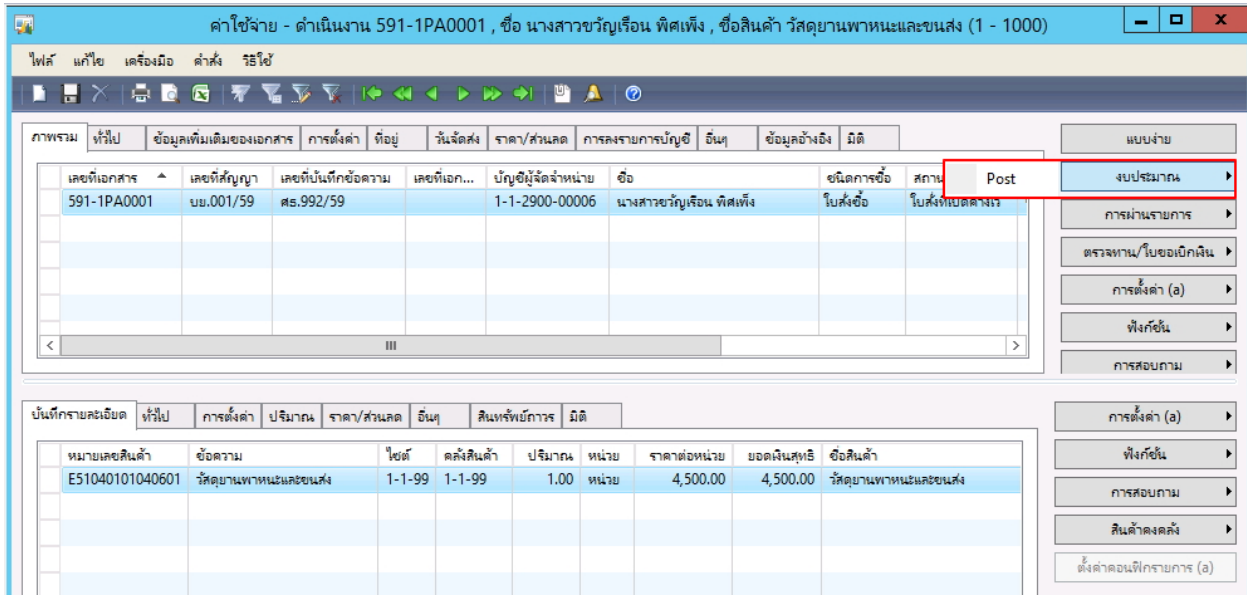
ค่าใช้จ่าย - ดำเนินงาน 591-1PA0001 , ชื่อ นางสาวขวัญเรือน พิศเพ็ง , ชื่อสินค้า วัสดุยานพาหนะและขนส่ง (1 - 1000)

ไฟล์ แก้ไข เครื่องมือ คำสั่ง วิธีใช้

ภาพรวม | ทั่วไป | ข้อมูลเพิ่มเติมของเอกสาร | การตั้งค่า | ที่อยู่ | วันจัดส่ง | ราคา/ส่วนลด | การลงรายการบัญชี | อื่นๆ | ข้อมูลอ้างอิง | มิติ

| เลขที่เอกสาร | เลขที่สัญญา | เลขที่บันทึกข้อความ | เลขที่เอก... | บัญชีผู้จัดจำหน่าย | ชื่อ | ชนิดการซื้อ | สถาน |
|---|---|---|---|---|---|---|---|
| 591-1PA0001 | บย.001/59 | ศธ.992/59 | | 1-1-2900-00006 | นางสาวขวัญเรือน พิศเพ็ง | ใบสั่งซื้อ | ใบสั่งที่เปิดค้างไว |

Post

แบบง่าย
งบประมาณ
การผ่านรายการ
ตรวจทาน/ใบขอเบิกเงิน
การตั้งค่า (a)
ฟังก์ชัน
การสอบถาม

บันทึกรายละเอียด | ทั่วไป | การตั้งค่า | ปริมาณ | ราคา/ส่วนลด | อื่นๆ | สินทรัพย์ถาวร | มิติ

| หมายเลขสินค้า | ข้อความ | ไซต์ | คลังสินค้า | ปริมาณ | หน่วย | ราคาต่อหน่วย | ยอดเงินสุทธิ | ชื่อสินค้า |
|---|---|---|---|---|---|---|---|---|
| E51040101040601 | วัสดุยานพาหนะและขนส่ง | 1-1-99 | 1-1-99 | 1.00 | หน่วย | 4,500.00 | 4,500.00 | วัสดุยานพาหนะและขนส่ง |

การตั้งค่า (a)
ฟังก์ชัน
การสอบถาม
สินค้าคงคลัง
ตั้งค่าตอนฝึกรายการ (a)